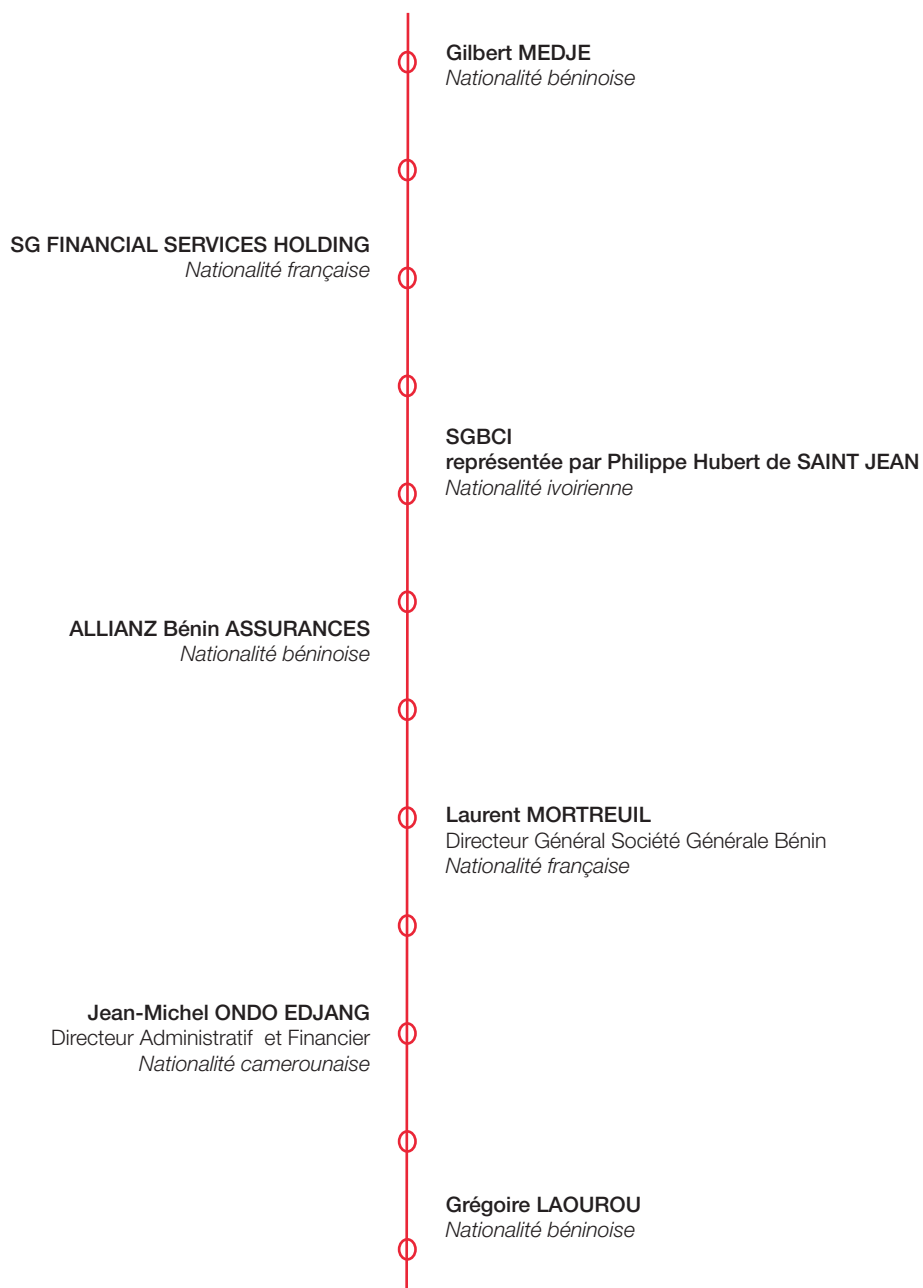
Gilbert MEDJE
Nationalité béninoise

SG FINANCIAL SERVICES HOLDING
Nationalité française

SGBCI
représentée par Philippe Hubert de SAINT JEAN
Nationalité ivoirienne

ALLIANZ Bénin ASSURANCES
Nationalité béninoise

Laurent MORTREUIL
Directeur Général Société Générale Bénin
Nationalité française

Jean-Michel ONDO EDJANG
Directeur Administratif et Financier
Nationalité camerounaise

Grégoire LAOUROU
Nationalité béninoise